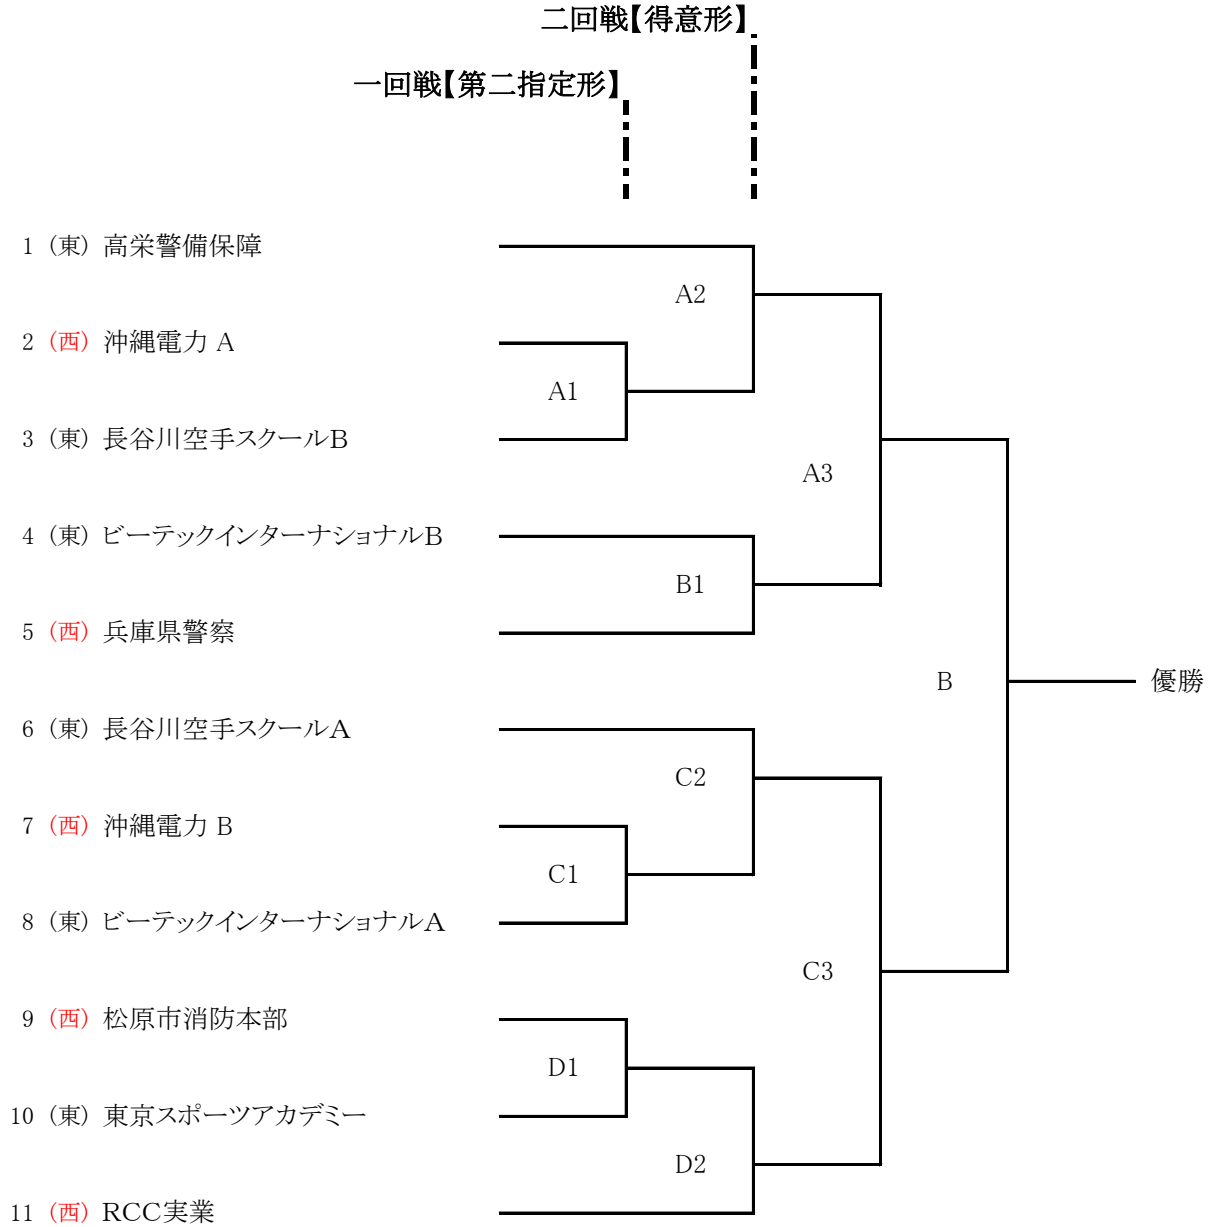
二回戦【得意形】

一回戦【第二指定形】

1（東）高栄警備保障

2（西）沖縄電力 A

3（東）長谷川空手スクールB

4（東）ビーテックインターナショナルB

5（西）兵庫県警察

6（東）長谷川空手スクールA

7（西）沖縄電力 B

8（東）ビーテックインターナショナルA

9（西）松原市消防本部

10（東）東京スポーツアカデミー

11（西）RCC実業

A2

A1

A3

B1

B

優勝

C2

C1

C3

D1

D2